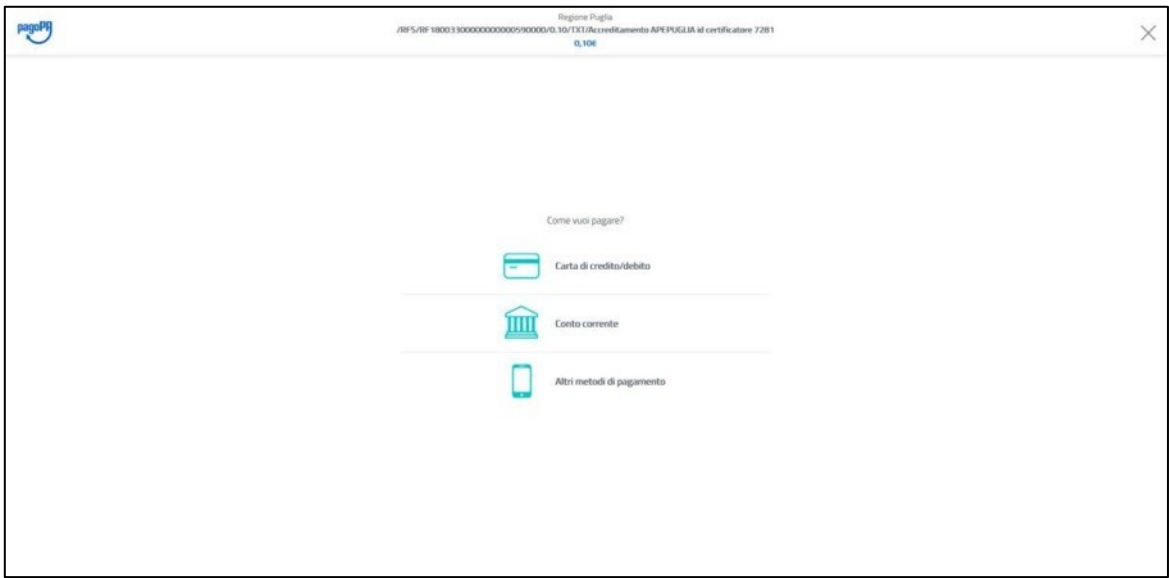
pagoPA

Regione Puglia
/RFS/RF18003300000000000590000/0.10/TXT/Accreditamento APEPUGLIA id certificatore 7281
0,10€

Come vuoi pagare?

Carta di credito/debito

Conto corrente

Altri metodi di pagamento